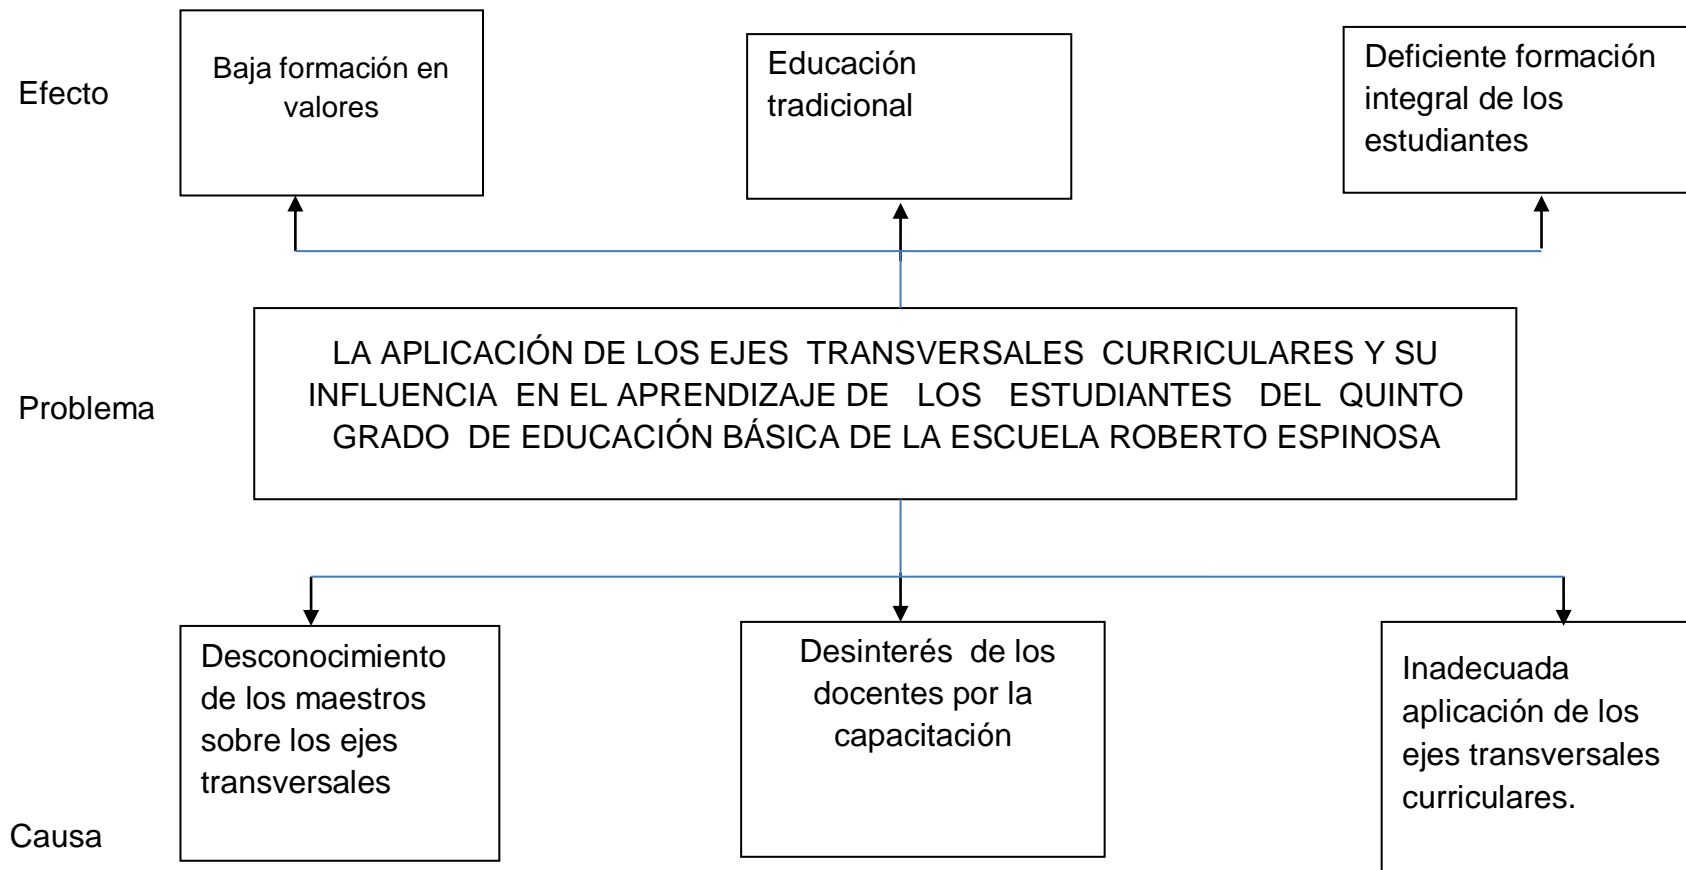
Efecto

Baja formación en valores

Educación tradicional

Deficiente formación integral de los estudiantes

Problema

LA APLICACIÓN DE LOS EJES TRANSVERSALES CURRICULARES Y SU INFLUENCIA EN EL APRENDIZAJE DE LOS ESTUDIANTES DEL QUINTO GRADO DE EDUCACIÓN BÁSICA DE LA ESCUELA ROBERTO ESPINOSA

Desconocimiento de los maestros sobre los ejes transversales

Desinterés de los docentes por la capacitación

Inadecuada aplicación de los ejes transversales curriculares.

Causa